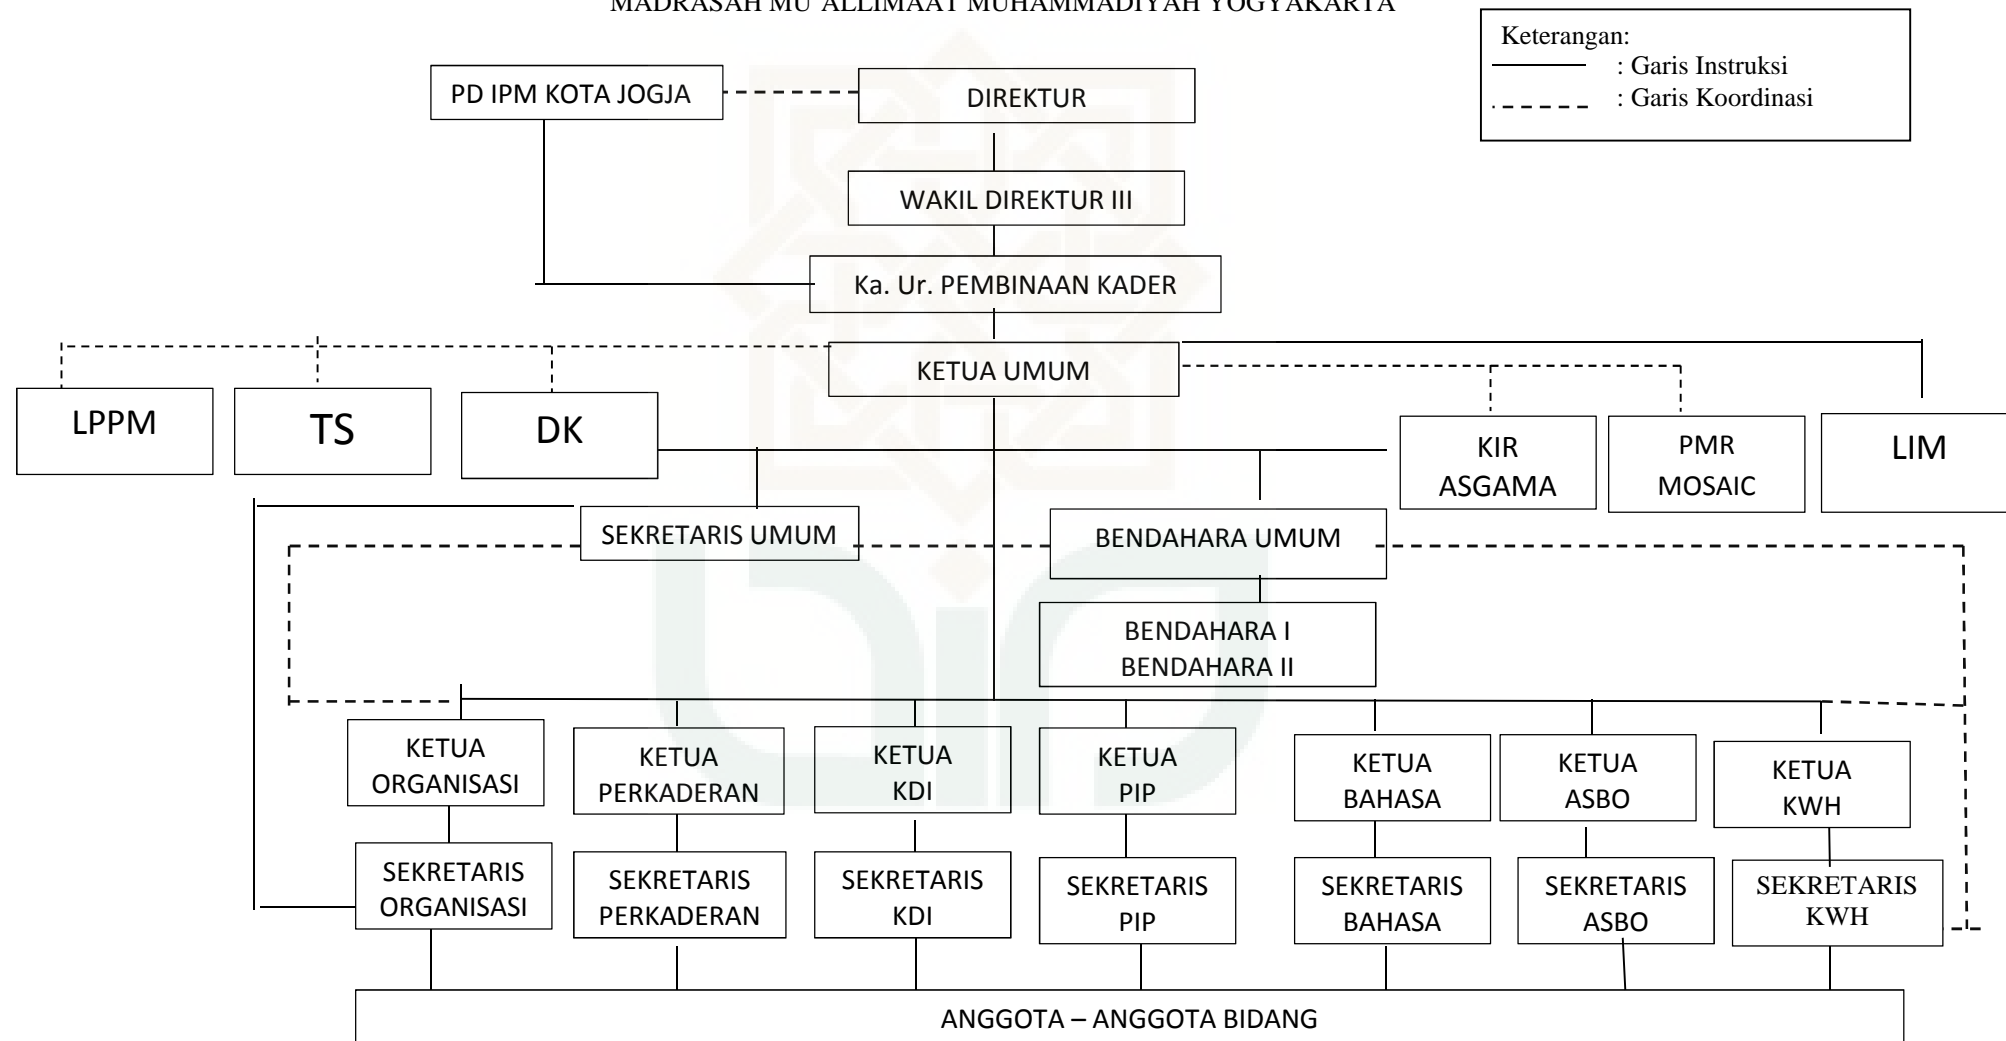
MADRASAH MU'ALLIMAAT MUHAMMADIYAH YOGYAKARTA

Keterangan:
: Garis Instruksi
: Garis Koordinasi

PD IPM KOTA JOGJA

DIREKTUR

WAKIL DIREKTUR III

Ka. Ur. PEMBINAAN KADER

KETUA UMUM

LPPM

TS

DK

KIR ASGAMA

PMR MOSAIC

LIM

SEKRETARIS UMUM

BENDAHARA UMUM

BENDAHARA I
BENDAHARA II

KETUA ORGANISASI

KETUA PERKADERAN

KETUA KDI

KETUA PIP

KETUA BAHASA

KETUA ASBO

KETUA KWH

SEKRETARIS ORGANISASI

SEKRETARIS PERKADERAN

SEKRETARIS KDI

SEKRETARIS PIP

SEKRETARIS BAHASA

SEKRETARIS ASBO

SEKRETARIS KWH

ANGGOTA – ANGGOTA BIDANG